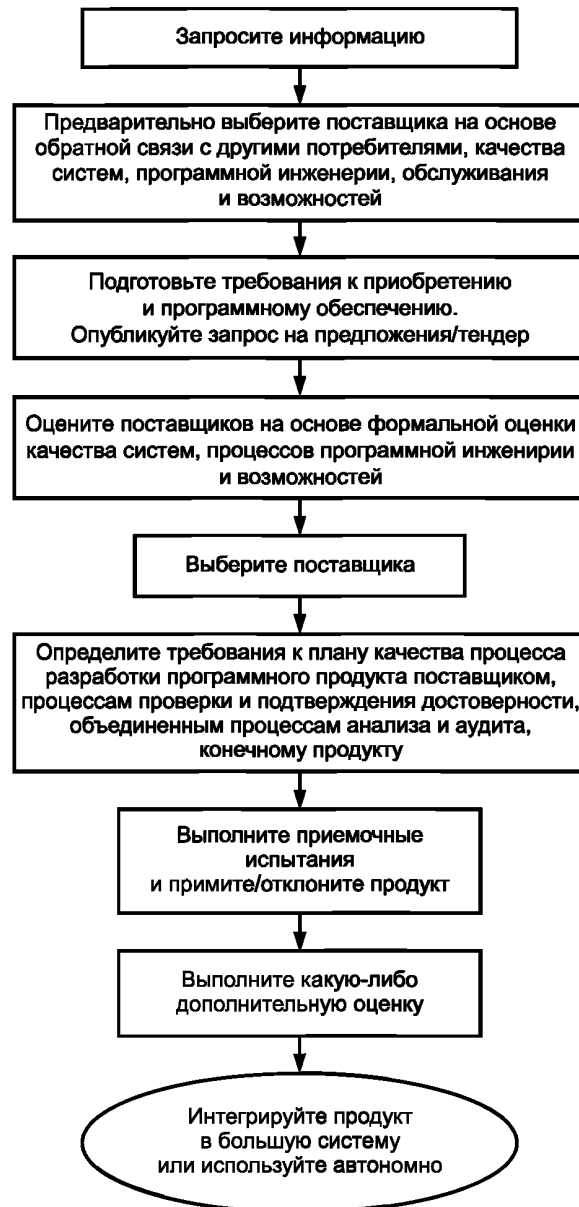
Запросите информацию

Предварительно выберите поставщика на основе обратной связи с другими потребителями, качества систем, программной инженерии, обслуживания и возможностей

Подготовьте требования к приобретению и программному обеспечению. Опубликуйте запрос на предложения/тендер

Оцените поставщиков на основе формальной оценки качества систем, процессов программной инженерии и возможностей

Выберите поставщика

Определите требования к плану качества процесса разработки программного продукта поставщиком, процессам проверки и подтверждения достоверности, объединенным процессам анализа и аудита, конечному продукту

Выполните приемочные испытания и примите/отклоните продукт

Выполните какую-либо дополнительную оценку

Интегрируйте продукт в большую систему или используйте автономно